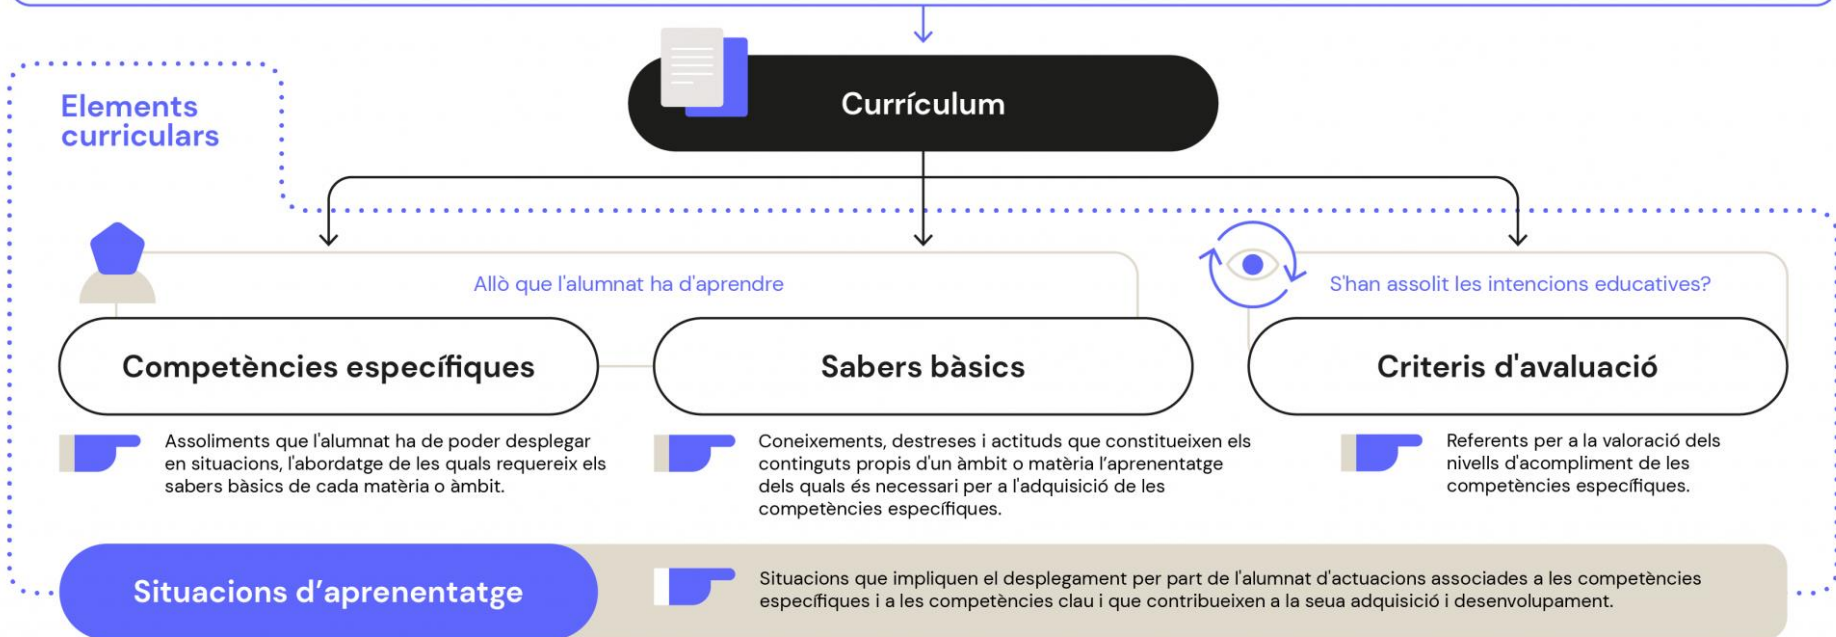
Elements curriculars

Currículum

Allò que l'alumnat ha d'aprendre

S'han assolit les intencions educatives?

Competències específiques

Assoliments que l'alumnat ha de poder desplegar en situacions, l'abordatge de les quals requereix els sabers bàsics de cada matèria o àmbit.

Sabers bàsics

Coneixements, destreses i actituds que constitueixen els continguts propis d'un àmbit o matèria l'aprenentatge dels quals és necessari per a l'adquisició de les competències específiques.

Criteris d'avaluació

Referents per a la valoració dels nivells d'acompliment de les competències específiques.

Situacions d'aprenentatge

Situacions que impliquen el desplegament per part de l'alumnat d'actuacions associades a les competències específiques i a les competències clau i que contribueixen a la seua adquisició i desenvolupament.